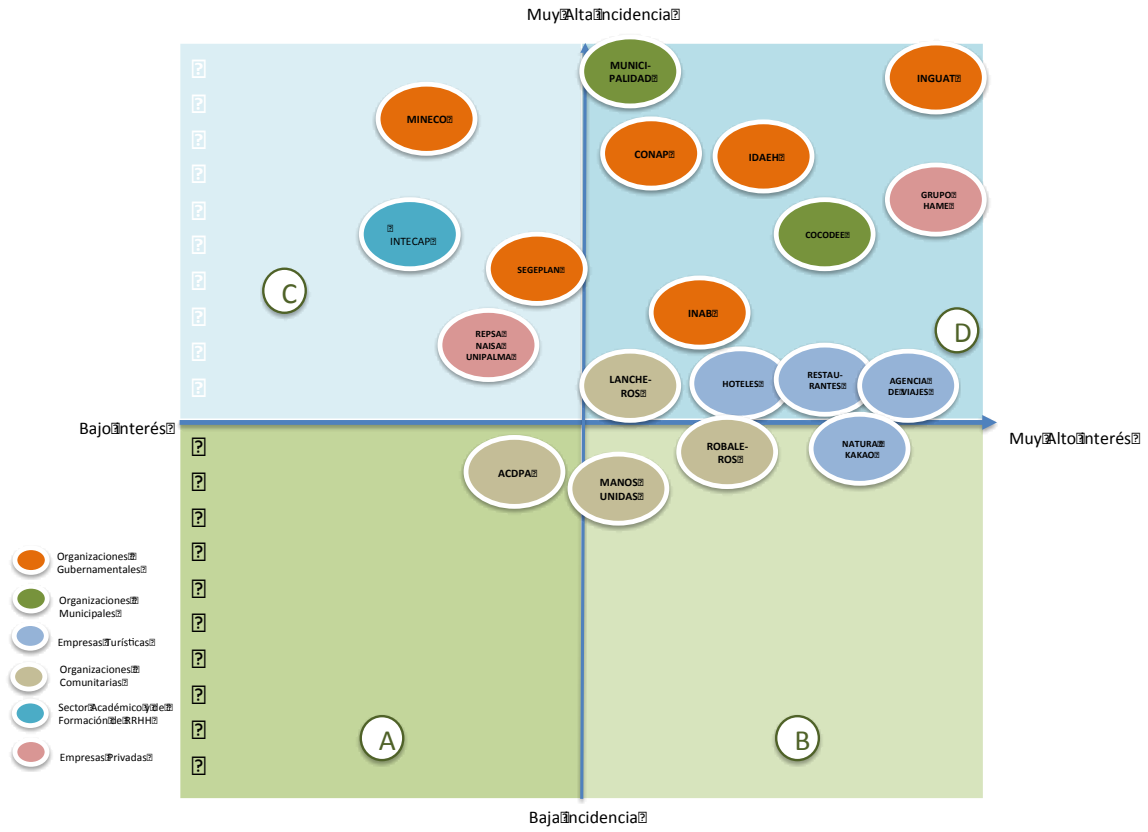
Muy Alta Incidencia

MUNICI-PALIDAD

INGUAT

MINECO

CONAP

IDAEH

GRUPO HAME

INTECAP

COCODE

SEGEPLAN

C

INAB

D

REPSA NAISA UNIPALMA

LANCHE-ROS

HOTELES

RESTAU-RANTES

AGENCIA DE VIAJES

Bajo Interés

Muy Alto Interés

ROBALE-ROS

NATURA KAKAO

ACDPA

MANOS UNIDAS

Organizaciones Gubernamentales

Organizaciones Municipales

Empresas Turísticas

Organizaciones Comunitarias

Sector Académico y de Formación de RRHH

Empresas Privadas

A

B

Baja Incidencia